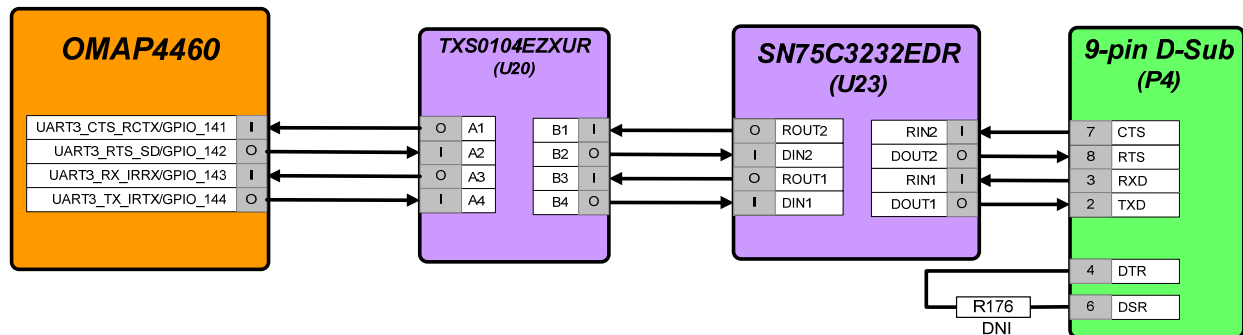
OMAP4460

UART3_CTS_RCTX/GPIO_141 I
UART3_RTS_SD/GPIO_142 O
UART3_RX_IRRX/GPIO_143 I
UART3_TX_IRTX/GPIO_144 O

TXS0104EZXUR
(U20)

O A1
I A2
O A3
I A4

B1 I
B2 O
B3 I
B4 O

SN75C3232EDR
(U23)

O ROUT2
I DIN2
O ROUT1
I DIN1

RIN2 I
DOUT2 O
RIN1 I
DOUT1 O

9-pin D-Sub
(P4)

7 CTS
8 RTS
3 RXD
2 TXD
4 DTR
6 DSR

R176
DNI